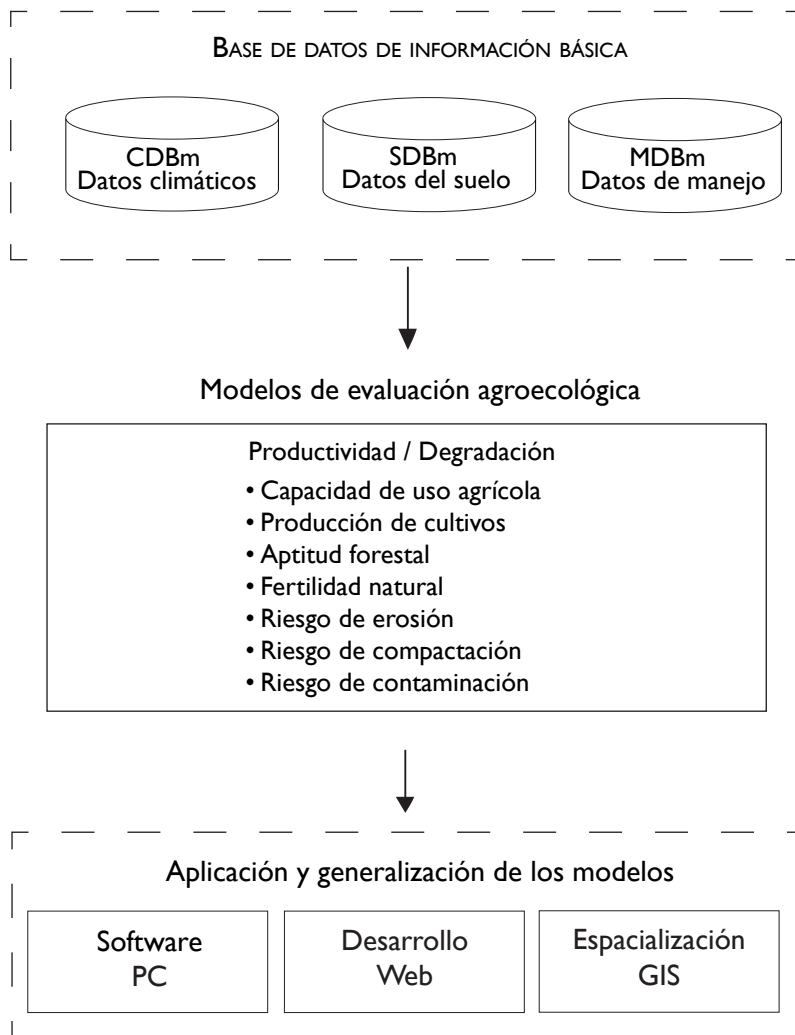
Base de datos de información básica

CDBm
Datos climáticos

SDBm
Datos del suelo

MDBm
Datos de manejo

Modelos de evaluación agroecológica

Productividad / Degradación
• Capacidad de uso agrícola
• Producción de cultivos
• Aptitud forestal
• Fertilidad natural
• Riesgo de erosión
• Riesgo de compactación
• Riesgo de contaminación

Aplicación y generalización de los modelos

Software
PC

Desarrollo
Web

Espacialización
GIS